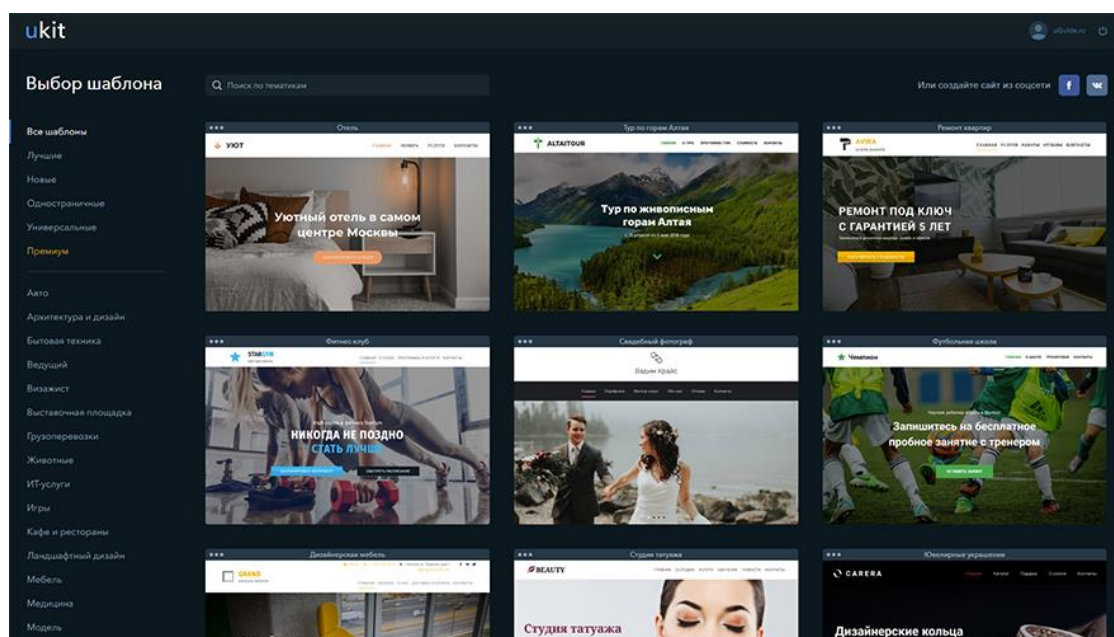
ukit

uGuide.ru

Выбор шаблона

Поиск по тематикам

Или создайте сайт из соцсети

f

vk

Все шаблоны
Лучшие
Новые
Одностраничные
Универсальные
Премиум

Авто
Архитектура и дизайн
Бытовая техника
Ведущий
Визажист
Выставочная площадка
Грузоперевозки
Животные
ИТ-услуги
Игры
Кафе и рестораны
Ландшафтный дизайн
Мебель
Медицина
Модель

Отель

УЮТ

Уютный отель в самом центре Москвы

Тур по горам Алтая

ALTAITOUR

Тур по живописным горам Алтая

Ремонт квартир

AVIRA

РЕМОНТ ПОД КЛЮЧ С ГАРАНТИЕЙ 5 ЛЕТ

Фитнес-клуб

STARGYM

НИКОГДА НЕ ПОЗДНО СТАТЬ ЛУЧШЕ

Свадебный фотограф

Вадим Крайс

Футбольная школа

Чемпион

Запишитесь на бесплатное пробное занятие с тренером

Дизайнерская мебель

GRAND

Студия татуажа

BEAUTY

Студия татуажа

Ювелирные украшения

CARERA

Дизайнерские кольца